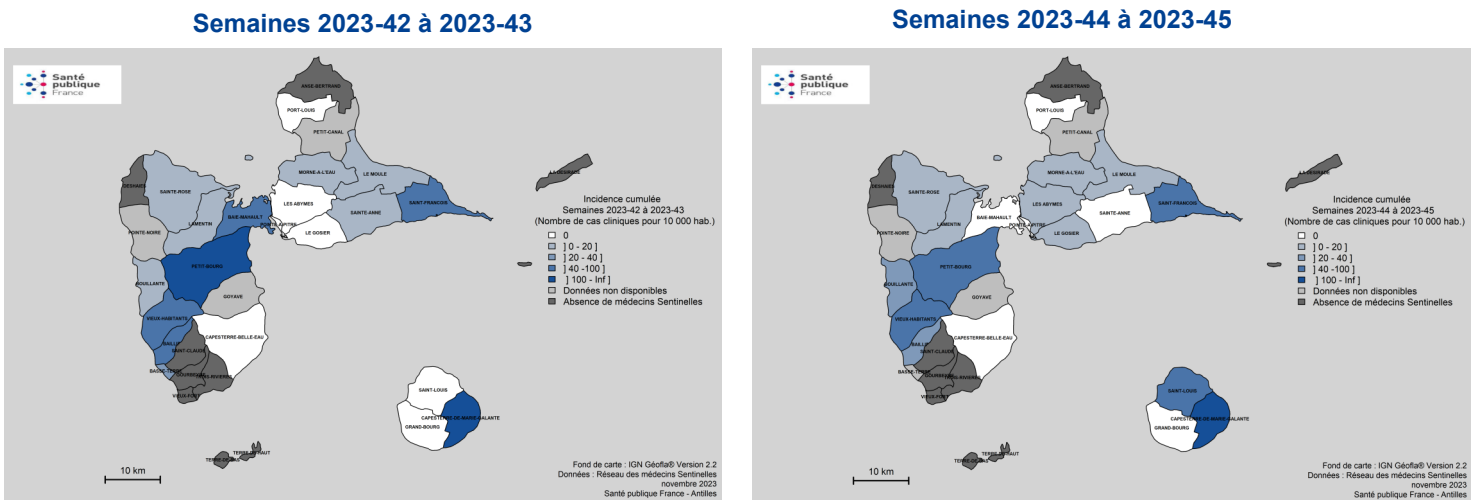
Semaines 2023-42 à 2023-43

Santé publique France

ANSE-BERTRAND
PORT-LOUIS
PETIT-CANAL
MORNE-A-L'EAU
LE MOULE
DESHAIES
SAINTE-ROSE
LAMENTIN
BAIE-MAHAULT
LES ABYMES
POINTE-A-PITRE
LE GOSIER
SAINTE-ANNE
SAINT-FRANCOIS
LA DESIRADE
POINTE-NOIRE
PETIT-BOURG
GOYAVE
BOUILLANTE
VIEUX-HABITANTS
CAPESTERRE-BELLE-EAU
BAILLIF
SAINT-CLAUDE
BASSE-TERRE
GOURBEYRE
TROIS-RIVIERES
VIEUX-FORT
TERRE-DE-HAUT
TERRE-DE-BAS
SAINT-LOUIS
CAPESTERRE-DE-MARIE-GALANTE
GRAND-BOURG

Incidence cumulée
Semaines 2023-42 à 2023-43
(Nombre de cas cliniques pour 10 000 hab.)
0
] 0 - 20 ]
] 20 - 40 ]
] 40 -100 ]
] 100 - Inf ]
Données non disponibles
Absence de médecins Sentinelles

10 km

Fond de carte : IGN Géofla® Version 2.2
Données : Réseau des médecins Sentinelles
novembre 2023
Santé publique France - Antilles

Semaines 2023-44 à 2023-45

Santé publique France

ANSE-BERTRAND
PORT-LOUIS
PETIT-CANAL
MORNE-A-L'EAU
LE MOULE
DESHAIES
SAINTE-ROSE
LAMENTIN
BAIE-MAHAULT
LES ABYMES
POINTE-A-PITRE
LE GOSIER
SAINTE-ANNE
SAINT-FRANCOIS
LA DESIRADE
POINTE-NOIRE
PETIT-BOURG
GOYAVE
BOUILLANTE
VIEUX-HABITANTS
CAPESTERRE-BELLE-EAU
BAILLIF
SAINT-CLAUDE
BASSE-TERRE
GOURBEYRE
TROIS-RIVIERES
VIEUX-FORT
TERRE-DE-HAUT
TERRE-DE-BAS
SAINT-LOUIS
CAPESTERRE-DE-MARIE-GALANTE
GRAND-BOURG

Incidence cumulée
Semaines 2023-44 à 2023-45
(Nombre de cas cliniques pour 10 000 hab.)
0
] 0 - 20 ]
] 20 - 40 ]
] 40 -100 ]
] 100 - Inf ]
Données non disponibles
Absence de médecins Sentinelles

10 km

Fond de carte : IGN Géofla® Version 2.2
Données : Réseau des médecins Sentinelles
novembre 2023
Santé publique France - Antilles